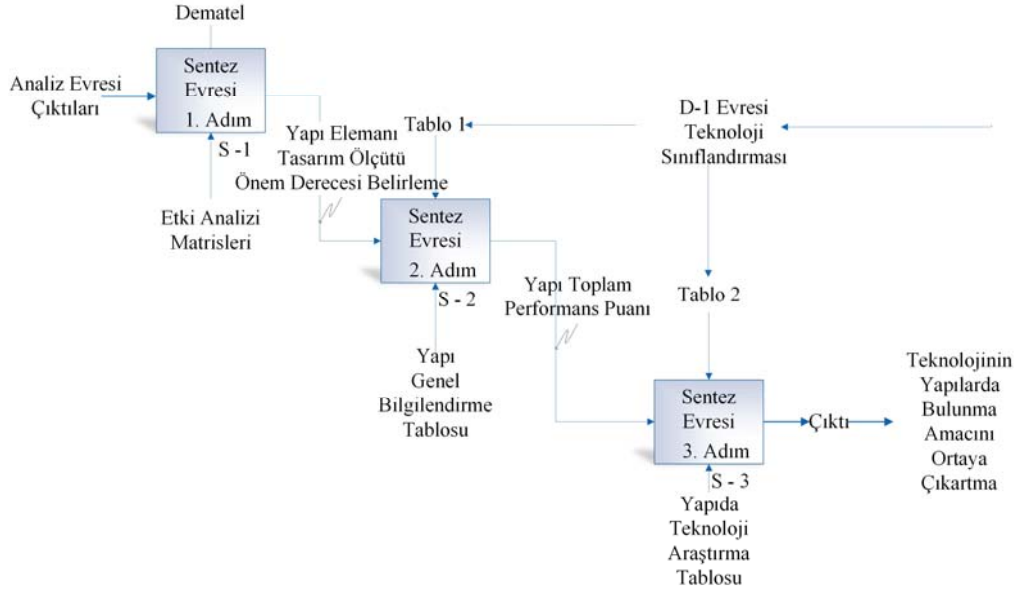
Dematel

Analiz Evresi Çıktıları

Sentez Evresi 1. Adım

S -1

Etki Analizi Matrisleri

Yapı Elemanı Tasarım Ölçütü Önem Derecesi Belirleme

Tablo 1

D-1 Evresi Teknoloji Sınıflandırması

Sentez Evresi 2. Adım

S - 2

Yapı Genel Bilgilendirme Tablosu

Yapı Toplam Performans Puanı

Tablo 2

Sentez Evresi 3. Adım

S - 3

Yapıda Teknoloji Araştırma Tablosu

Çıktı

Teknolojinin Yapılarda Bulunma Amacını Ortaya Çıkartma